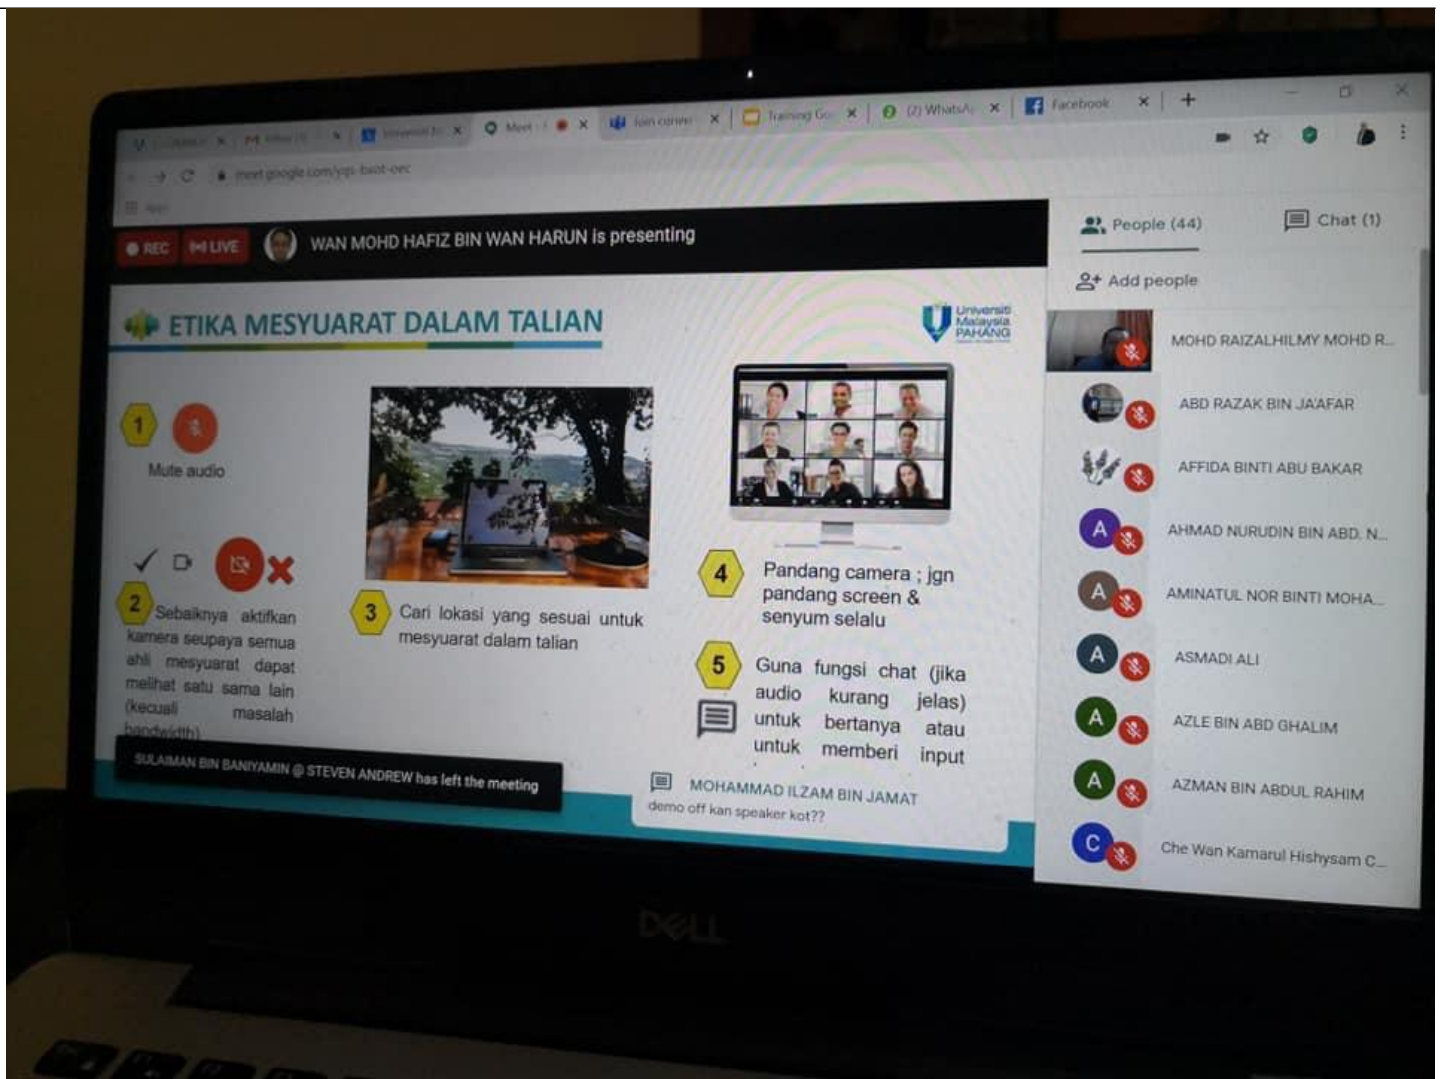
Meet
Join conve
Training Go
(2) WhatsAp
Facebook
meet.google.com/yqs-bsot-oec
Apps

REC
LIVE
WAN MOHD HAFIZ BIN WAN HARUN is presenting

People (44)
Chat (1)
Add people
MOHD RAIZALHILMY MOHD R...
ABD RAZAK BIN JA'AFAR
AFFIDA BINTI ABU BAKAR
AHMAD NURUDIN BIN ABD. N...
AMINATUL NOR BINTI MOHA...
ASMADI ALI
AZLE BIN ABD GHALIM
AZMAN BIN ABDUL RAHIM
Che Wan Kamarul Hishysam C...

ETIKA MESYUARAT DALAM TALIAN
Universiti Malaysia PAHANG

1 Mute audio

2 Sebaiknya aktifkan kamera seupaya semua ahli mesyuarat dapat melihat satu sama lain (kecuali masalah bandwidth)

3 Cari lokasi yang sesuai untuk mesyuarat dalam talian

4 Pandang camera ; jgn pandang screen & senyum selalu

5 Guna fungsi chat (jika audio kurang jelas) untuk bertanya atau untuk memberi input

SULAIMAN BIN BANIYAMIN @ STEVEN ANDREW has left the meeting

MOHAMMAD ILZAM BIN JAMAT
demo off kan speaker kot??

DELL